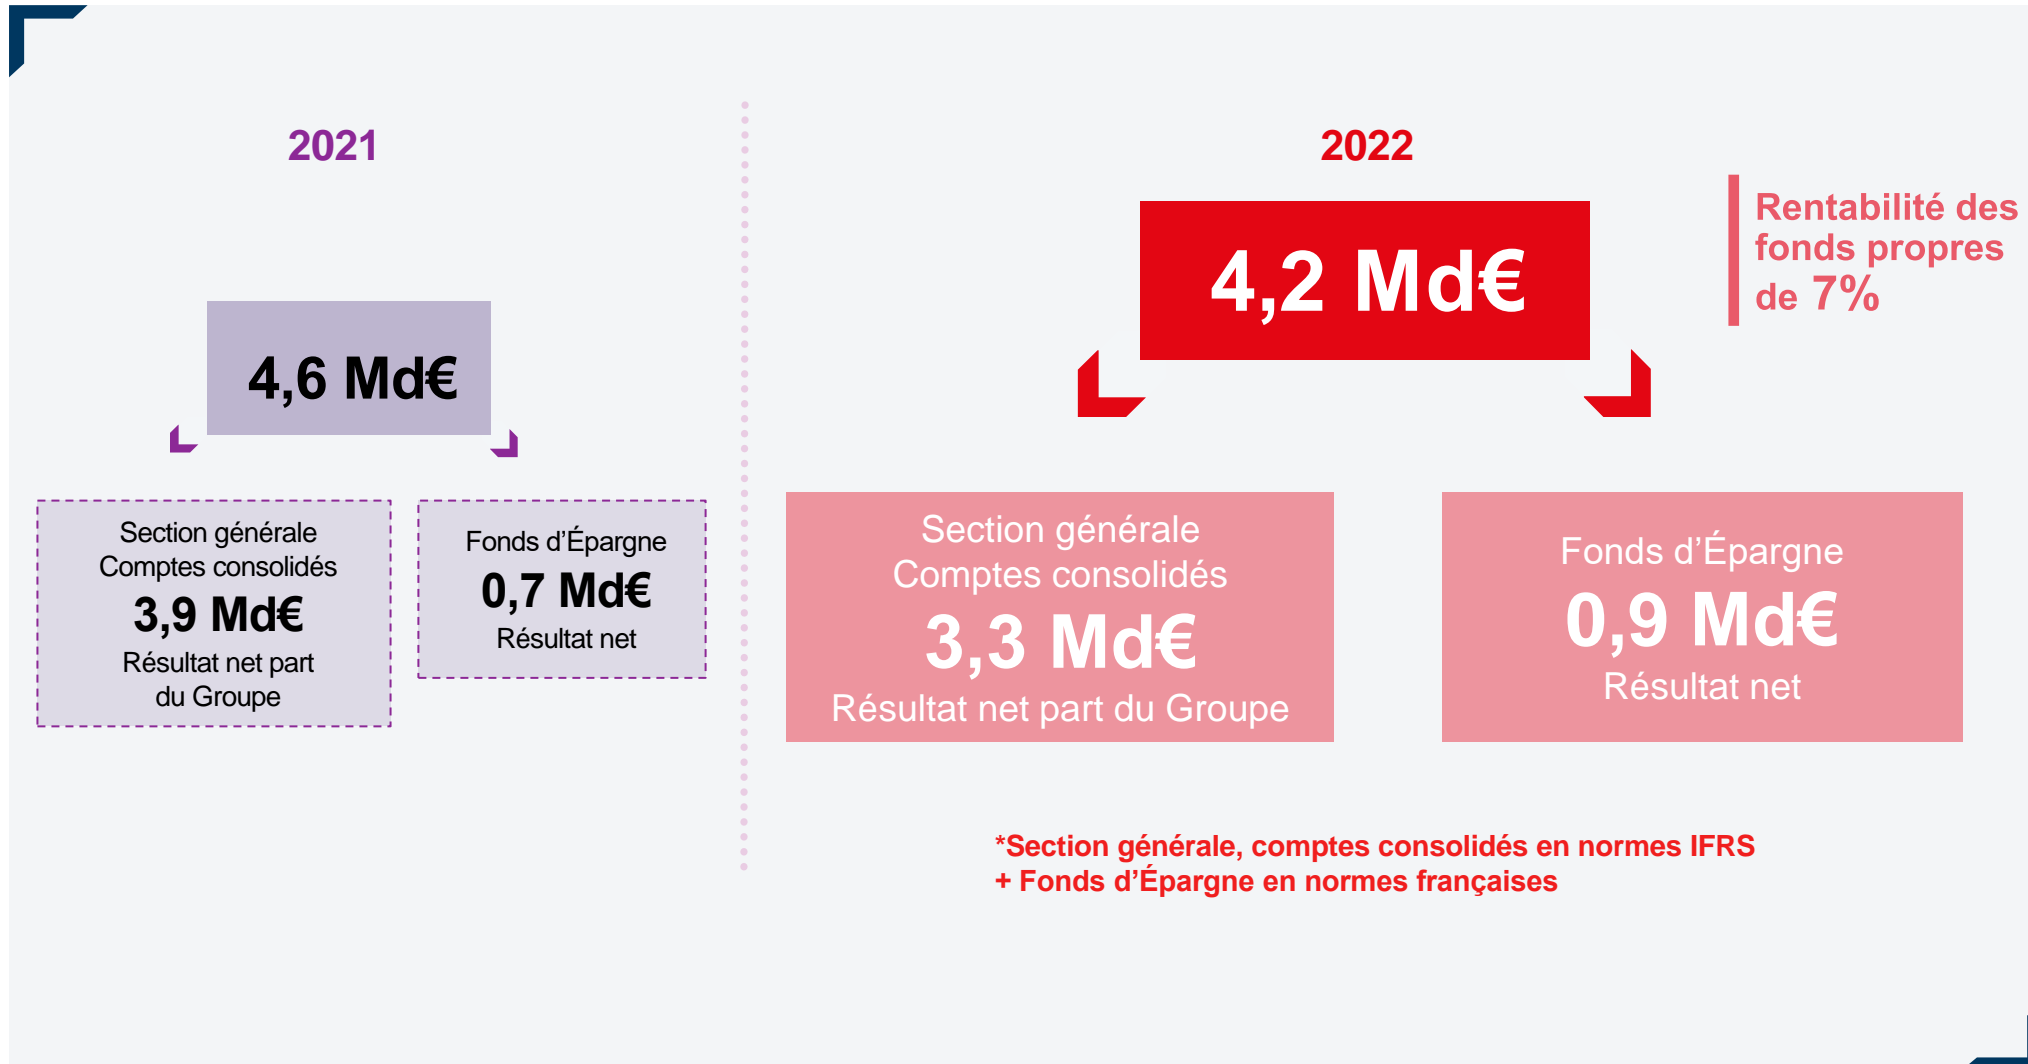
2021

4,6 Md€

Section générale
Comptes consolidés
3,9 Md€
Résultat net part du Groupe

Fonds d'Épargne
0,7 Md€
Résultat net

2022

4,2 Md€

Rentabilité des fonds propres de 7%

Section générale
Comptes consolidés
3,3 Md€
Résultat net part du Groupe

Fonds d'Épargne
0,9 Md€
Résultat net

*Section générale, comptes consolidés en normes IFRS
+ Fonds d'Épargne en normes françaises